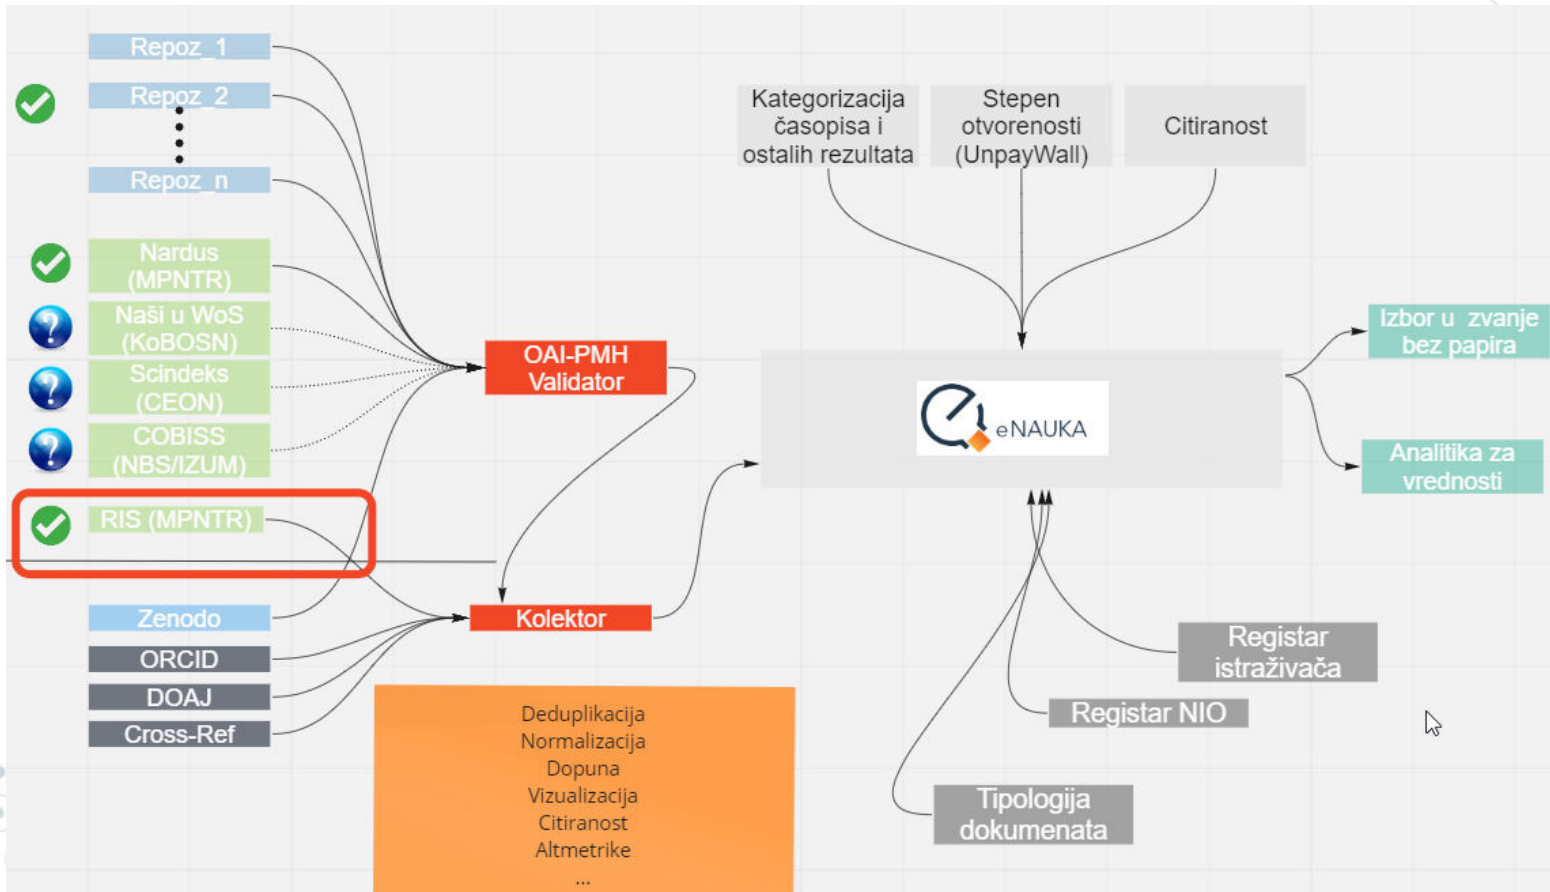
Repoz_1
Repoz_2
Repoz_n
Nardus (MPNTR)
Naši u WoS (KoBOSN)
Scindeks (CEON)
COBISS (NBS/IZUM)
RIS (MPNTR)
Zenodo
ORCID
DOAJ
Cross-Ref

OAI-PMH Validator
Kolektor

Deduplikacija
Normalizacija
Dopuna
Vizualizacija
Citiranost
Altmetrike
...

Kategorizacija časopisa i ostalih rezultata
Stepen otvorenosti (UnpayWall)
Citiranost

eNAUKA

Izbor u zvanje bez papira
Analitika za vrednosti

Registar istraživača
Registar NIO
Tipologija dokumenata